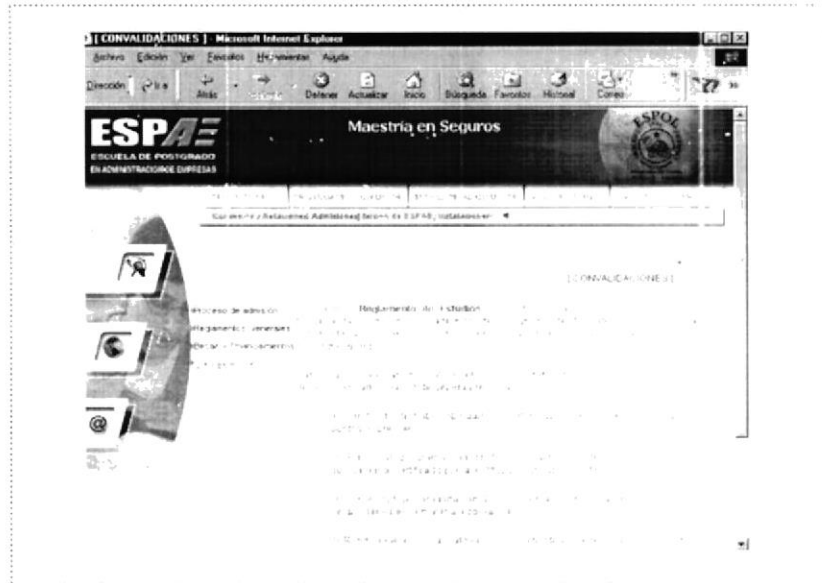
[ CONVALIDACIONES ] - Microsoft Internet Explorer

Archivo Edición Ver Favoritos Herramientas Ayuda

Dirección Ir a Atrás Adelante Detener Actualizar Inicio Búsqueda Favoritos Historial Correo

ESPAE
ESCUELA DE POSTGRADO EN ADMINISTRACIÓN DE EMPRESAS

Maestría en Seguros

ESPOL

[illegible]

Curriculum / Relaciones Admisiones Inicio de ESPAE Instalaciones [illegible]

[ CONVALIDACIONES ]

Proceso de admisión

Reglamento Generales

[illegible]

Reglamento de Estudios

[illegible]